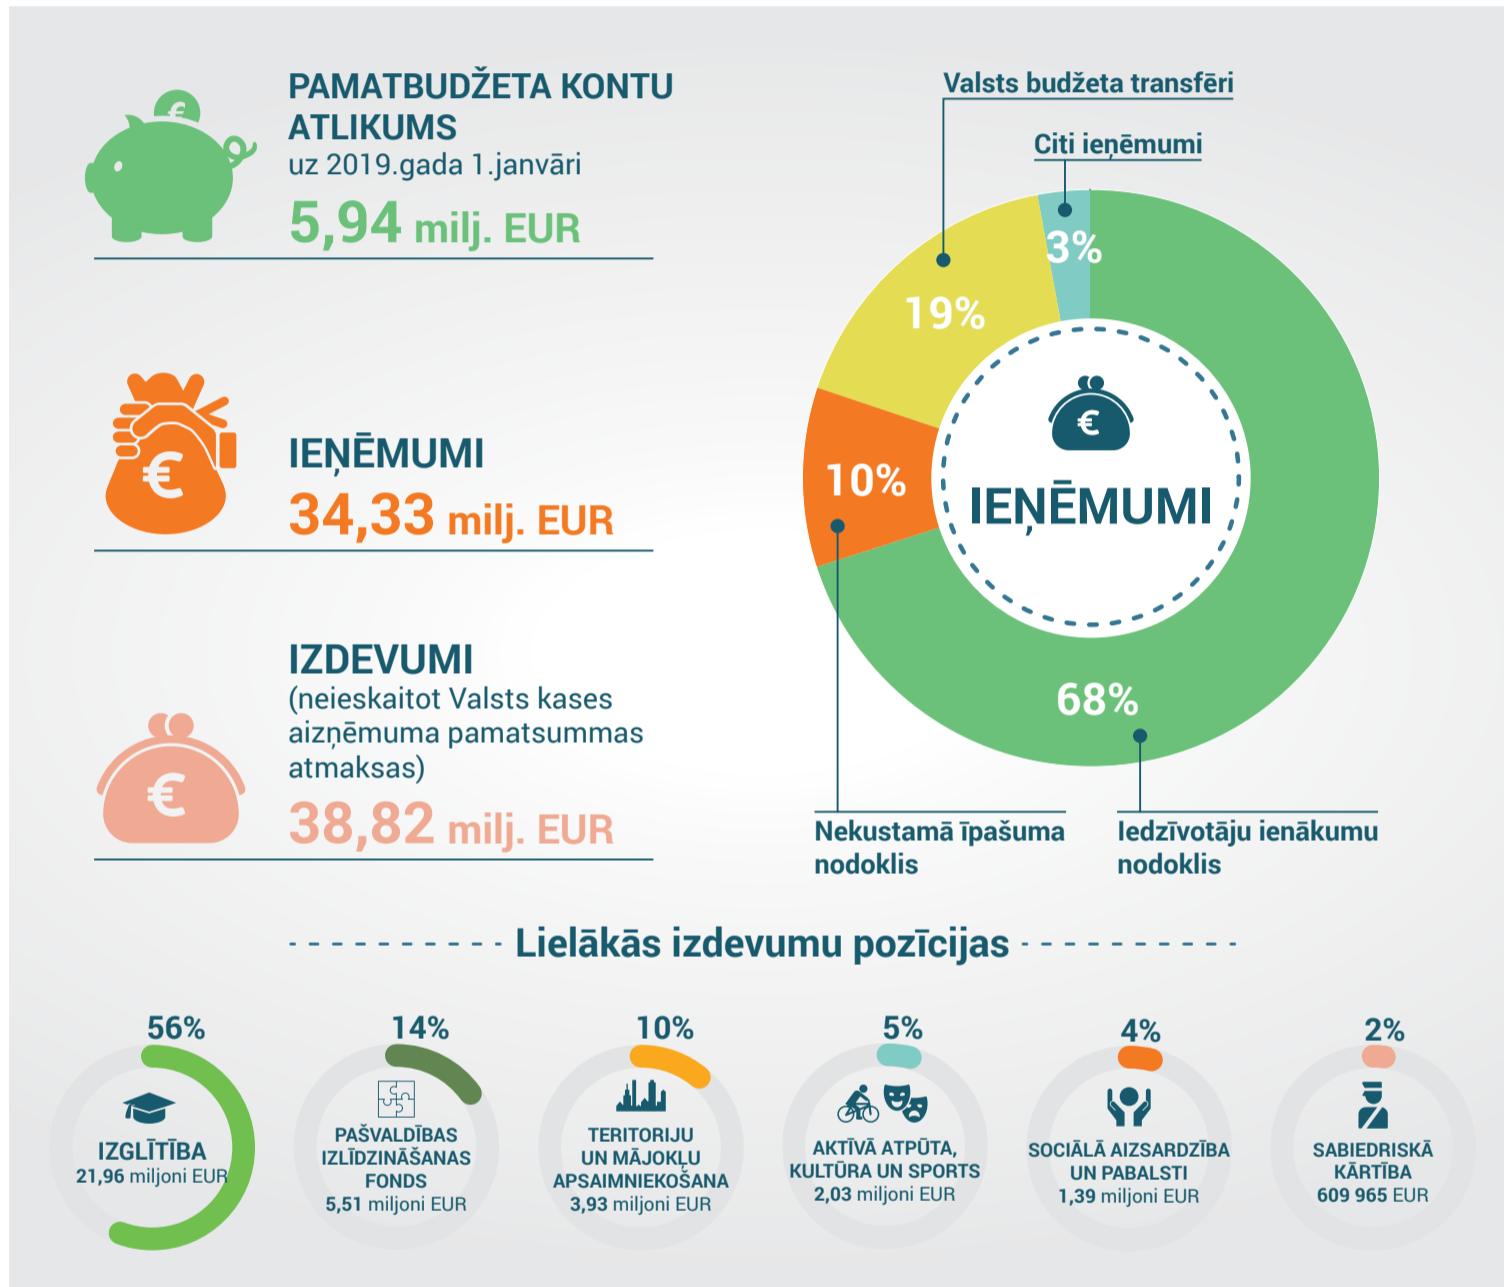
PAMATBUDŽETA KONTU ATLIKUMS
uz 2019.gada 1.janvāri
5,94 milj. EUR

IEŅĒMUMI
34,33 milj. EUR

IZDEVUMI
(neieskaitot Valsts kases aizņēmuma pamatsummas atmaksas)
38,82 milj. EUR

Valsts budžeta transferi
Citi ieņēmumi
3%
19%
10%
IEŅĒMUMI
68%
Nekustamā īpašuma nodoklis
Iedzīvotāju ienākumu nodoklis

Lielākās izdevumu pozīcijas

56%
IZGLĪTĪBA
21,96 miljoni EUR

14%
PAŠVALDĪBAS IZLĪDZINĀŠANAS FONDS
5,51 miljoni EUR

10%
TERITORIJU UN MĀJOKĻU APSAIMNIEKOŠANA
3,93 miljoni EUR

5%
AKTĪVĀ ATPŪTA, KULTŪRA UN SPORTS
2,03 miljoni EUR

4%
SOCIĀLĀ AIZSARDZĪBA UN PABALSTI
1,39 miljoni EUR

2%
SABIEDRISKĀ KĀRTĪBA
609 965 EUR